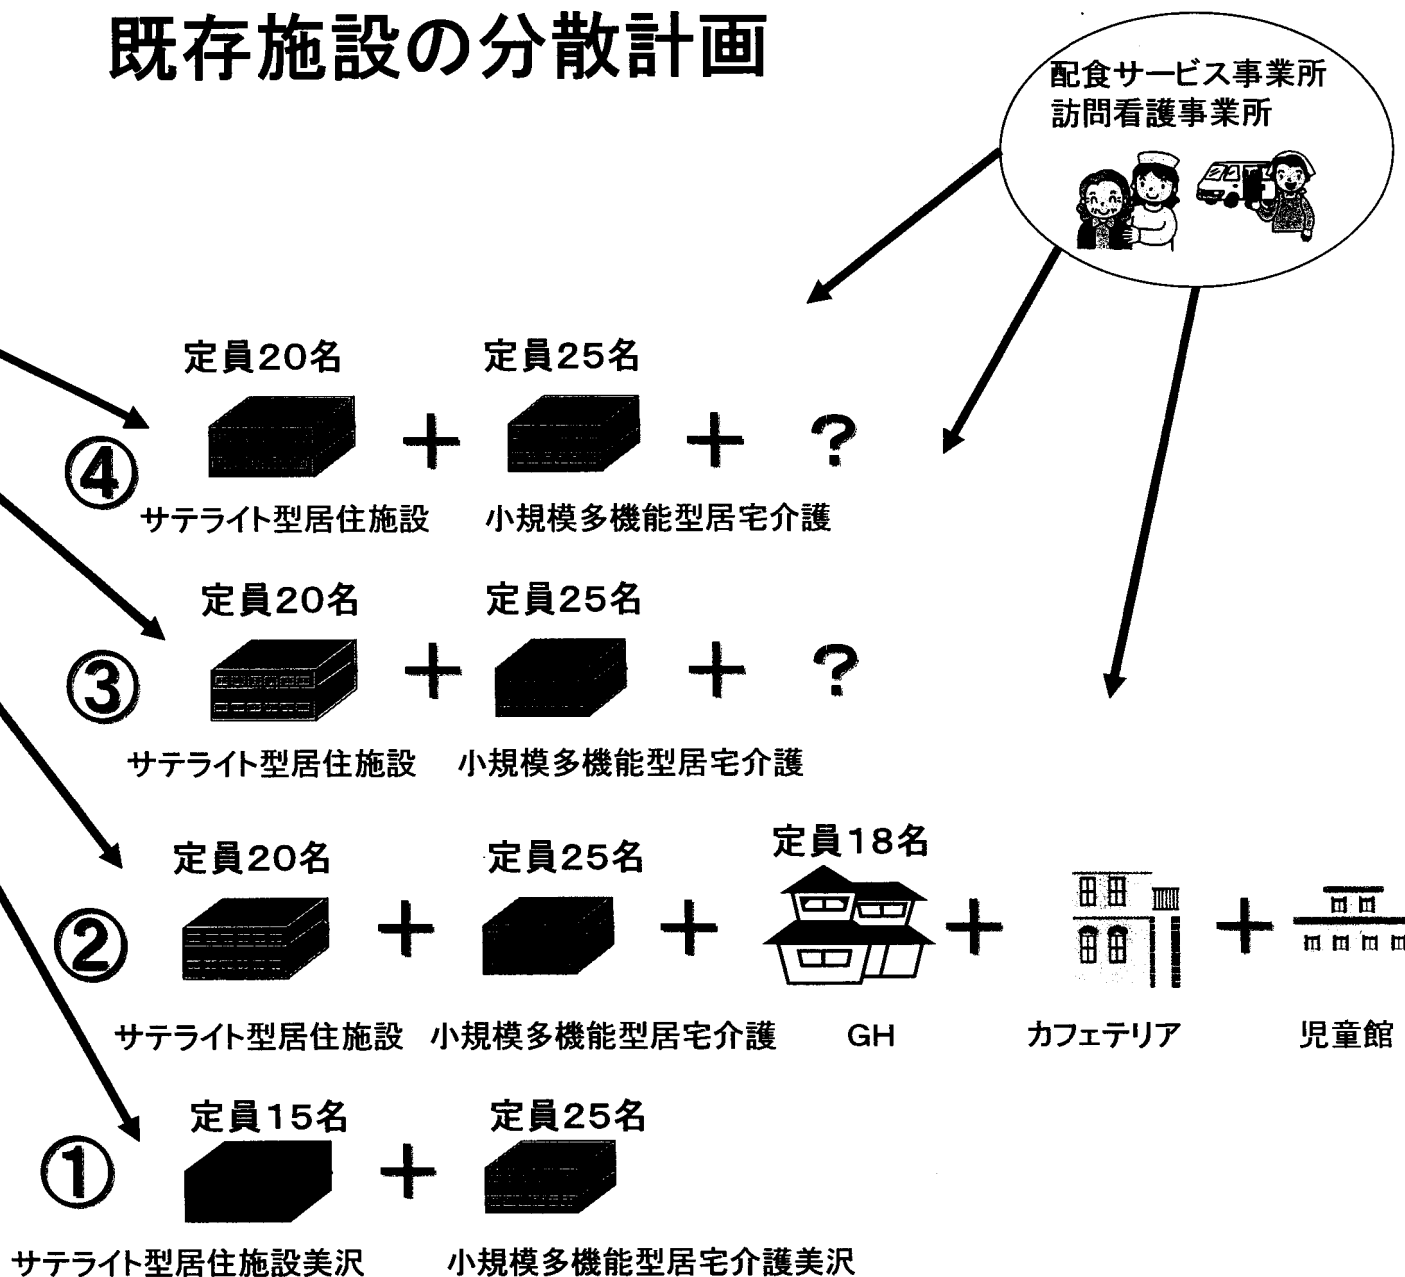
既存施設の分散計画

配食サービス事業所
訪問看護事業所

定員20名 定員25名
④ ＋ ＋ ？
サテライト型居住施設 小規模多機能型居宅介護

定員20名 定員25名
③ ＋ ＋ ？
サテライト型居住施設 小規模多機能型居宅介護

定員20名 定員25名 定員18名
② ＋ ＋ ＋ ＋
サテライト型居住施設 小規模多機能型居宅介護 GH カフェテリア 児童館

定員15名 定員25名
① ＋
サテライト型居住施設美沢 小規模多機能型居宅介護美沢